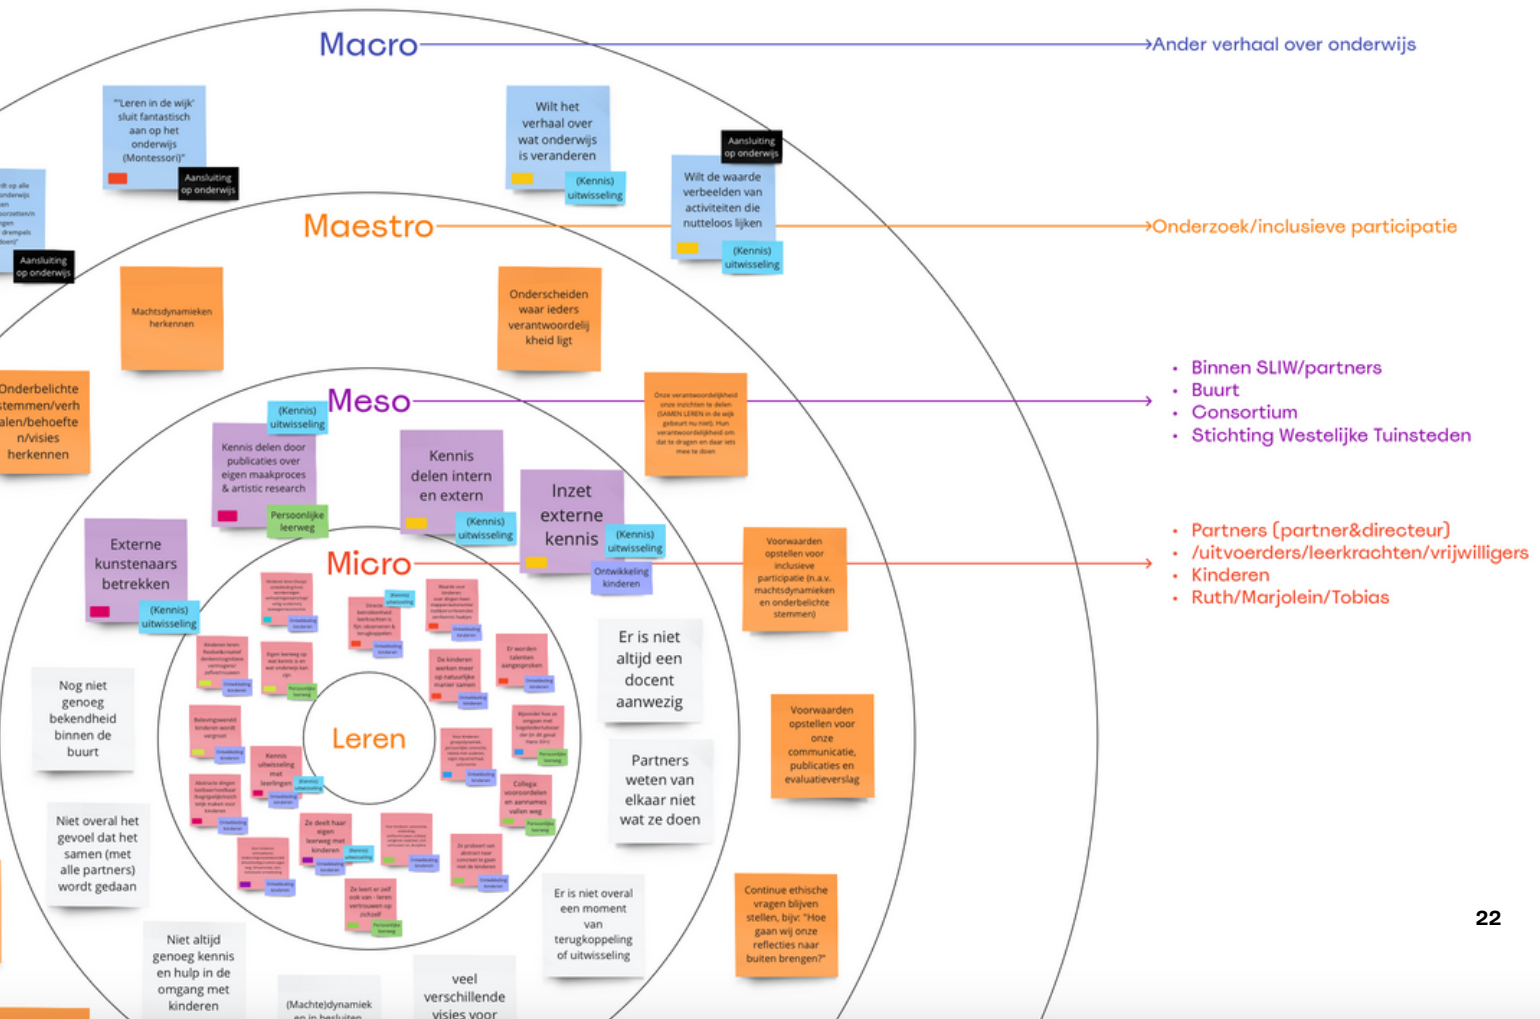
Macro
Ander verhaal over onderwijs

"Leren in de wijk' sluit fantastisch aan op het onderwijs (Montessori)"
Aansluiting op onderwijs

Wilt het verhaal over wat onderwijs is veranderen
(Kennis) uitwisseling

Aansluiting op onderwijs
Wilt de waarde verbeelden van activiteiten die nutteloos lijken
(Kennis) uitwisseling

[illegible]
Aansluiting op onderwijs

Maestro
Onderzoek/inclusieve participatie

Machtsdynamieken herkennen

Onderscheiden waar ieders verantwoordelijkheid ligt

Onderbelichte stemmen/verhalen/behoeften/visies herkennen

Meso
Binnen SLIW/partners
Buurt
Consortium
Stichting Westelijke Tuinsteden

(Kennis) uitwisseling
Kennis delen door publicaties over eigen maakproces & artistic research
Persoonlijke leerweg

Kennis delen intern en extern
(Kennis) uitwisseling

Inzet externe kennis
(Kennis) uitwisseling
Ontwikkeling kinderen

Onze verantwoordelijkheid onze inzichten te delen (SAMEN LEREN in de wijk gebeurt nu niet). Hun verantwoordelijkheid om dat te dragen en daar iets mee te doen

Externe kunstenaars betrekken
(Kennis) uitwisseling

Micro
Partners (partner&directeur)
/uitvoerders/leerkrachten/vrijwilligers
Kinderen
Ruth/Marjolein/Tobias

Voorwaarden opstellen voor inclusieve participatie (n.a.v. machtsdynamieken en onderbelichte stemmen)

Leren

Er is niet altijd een docent aanwezig

Partners weten van elkaar niet wat ze doen

Voorwaarden opstellen voor onze communicatie, publicaties en evaluatieverslag

Nog niet genoeg bekendheid binnen de buurt

Niet overal het gevoel dat het samen (met alle partners) wordt gedaan

Er is niet overal een moment van terugkoppeling of uitwisseling

Continue ethische vragen blijven stellen, bijv: "Hoe gaan wij onze reflecties naar buiten brengen?"

Niet altijd genoeg kennis en hulp in de omgang met kinderen

(Machte)dynamiek en in besluiten

veel verschillende visies voor

22